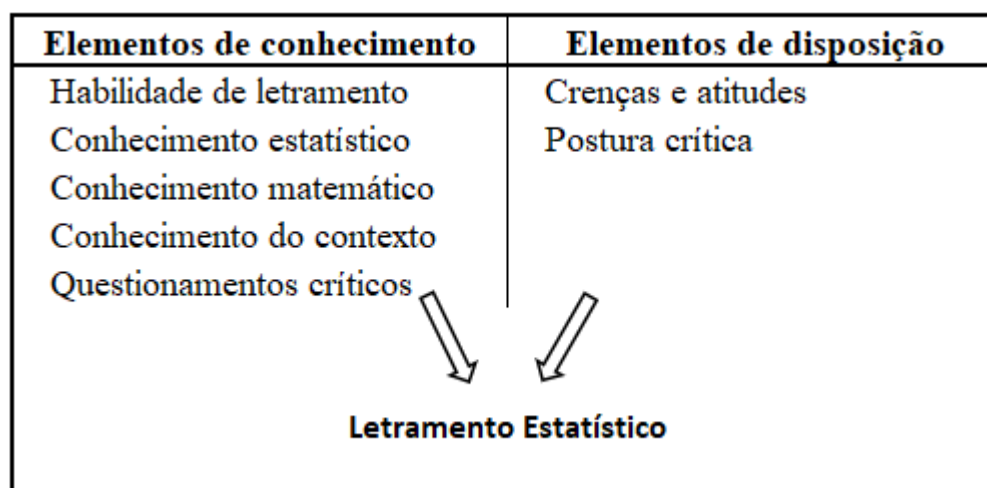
| Elementos de conhecimento | Elementos de disposição |
|---|---|
| Habilidade de letramento | Crenças e atitudes |
| Conhecimento estatístico | Postura crítica |
| Conhecimento matemático | |
| Conhecimento do contexto | |
| Questionamentos críticos | |

Letramento Estatístico